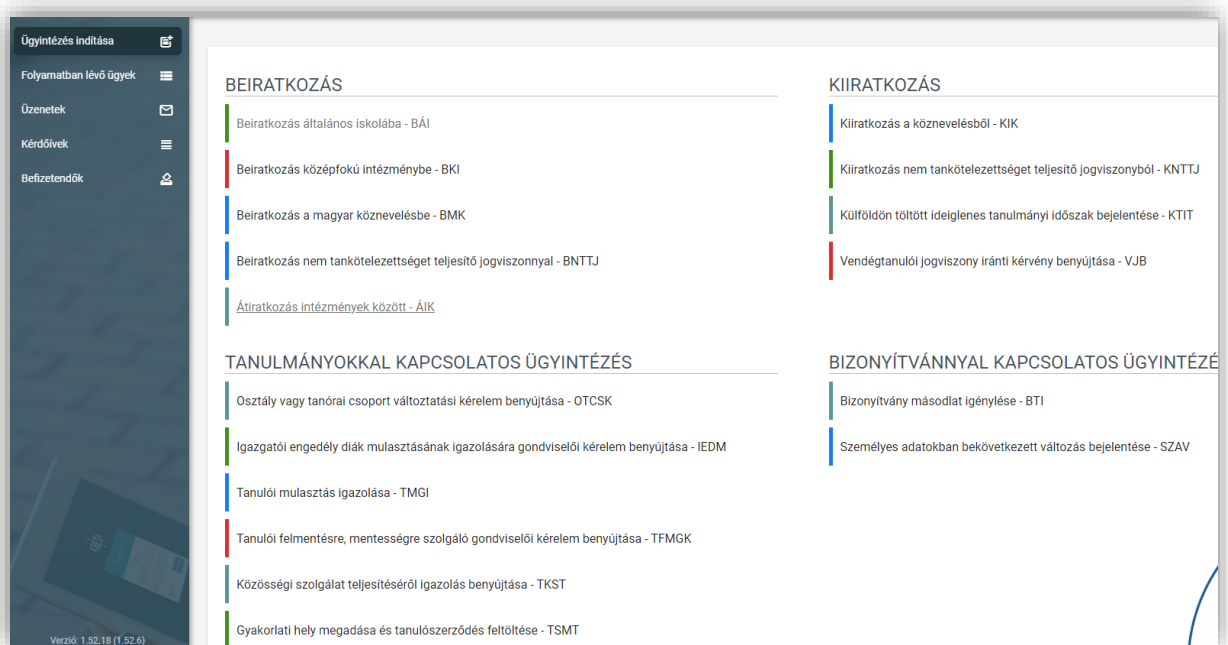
Ügyintézés indítása
Folyamatban lévő ügyek
Üzenetek
Kérdőívek
Befizetendők

Verzió: 1.52.18 (1.52.6)

BEIRATKOZÁS

Beiratkozás általános iskolába - BÁI

Beiratkozás középfokú intézménybe - BKI

Beiratkozás a magyar köznevelésbe - BMK

Beiratkozás nem tankötelezettséget teljesítő jogviszonnyal - BNTTJ

Átiratkozás intézmények között - ÁIK

KIIRATKOZÁS

Kiiratkozás a köznevelésből - KIK

Kiiratkozás nem tankötelezettséget teljesítő jogviszonyból - KNTTJ

Külföldön töltött ideiglenes tanulmányi időszak bejelentése - KTIT

Vendégtanulói jogviszony iránti kérvény benyújtása - VJB

TANULMÁNYOKKAL KAPCSOLATOS ÜGYINTÉZÉS

Osztály vagy tanórai csoport változtatási kérelem benyújtása - OTCSK

Igazgatói engedély diák mulasztásának igazolására gondviselői kérelem benyújtása - IEDM

Tanulói mulasztás igazolása - TMGI

Tanulói felmentésre, mentességre szolgáló gondviselői kérelem benyújtása - TFMGK

Közösségi szolgálat teljesítéséről igazolás benyújtása - TKST

Gyakorlati hely megadása és tanulószerződés feltöltése - TSMT

BIZONYÍTVÁNNYAL KAPCSOLATOS ÜGYINTÉZÉ

Bizonyítvány másodlat igénylése - BTI

Személyes adatokban bekövetkezett változás bejelentése - SZAV